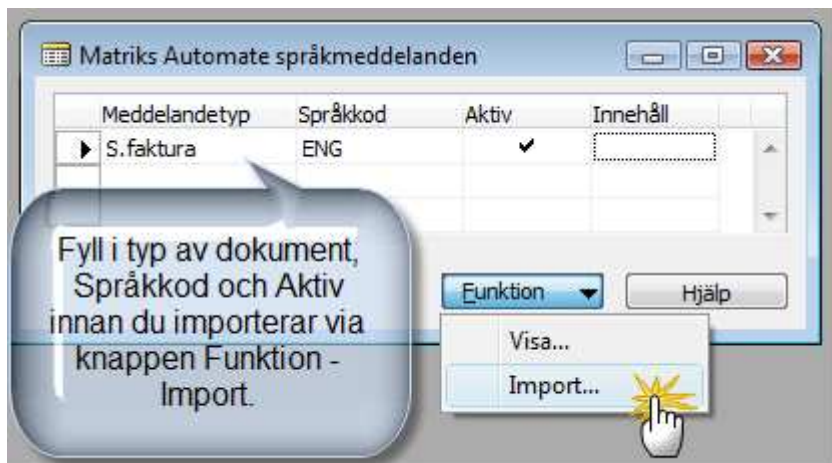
Matriks Automate språkmeddelanden

| Meddelandetyp | Språkkod | Aktiv | Innehåll |
|---|---|---|---|
| S.faktura | ENG | ✔ | |

Fyll i typ av dokument, Språkkod och Aktiv innan du importerar via knappen Funktion - Import.

Funktion

Hjälp

Visa...

Import...